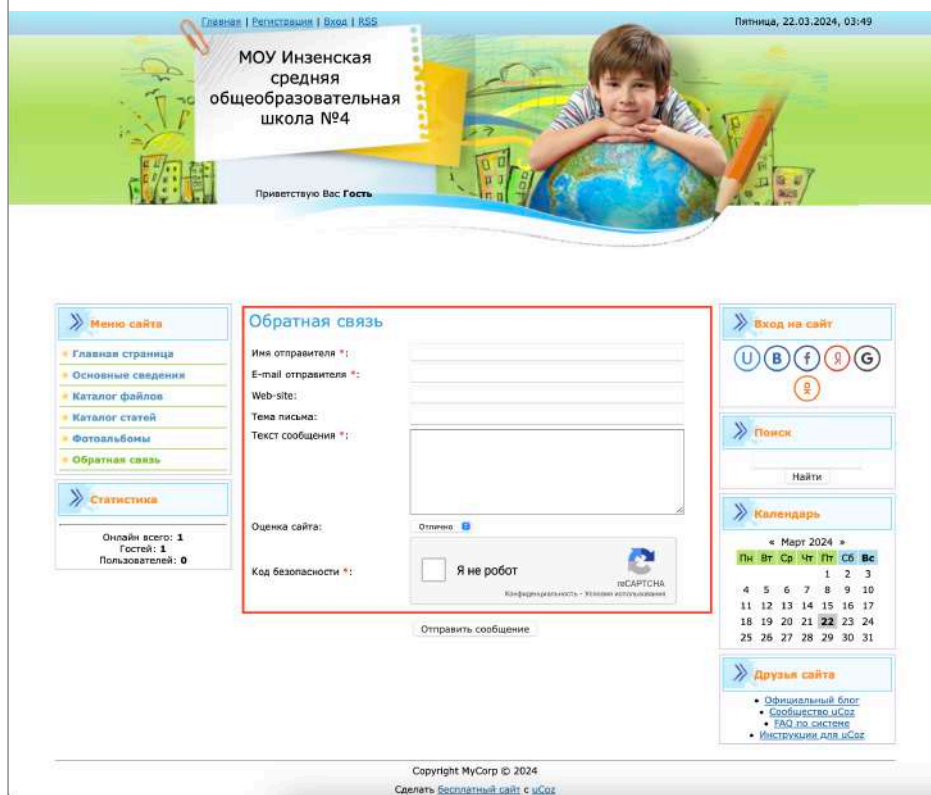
Главная | Регистрация | Вход | RSS

Пятница, 22.03.2024, 03:49

МОУ Инзенская средняя общеобразовательная школа №4

Приветствую Вас Гость

Меню сайта

Главная страница
Основные сведения
Каталог файлов
Каталог статей
Фотоальбомы
Обратная связь

Статистика

Онлайн всего: 1
Гостей: 1
Пользователей: 0

Обратная связь

Имя отправителя *:
E-mail отправителя *:
Web-site:
Тема письма:
Текст сообщения *:

Оценка сайта: Отлично

Код безопасности *: Я не робот reCAPTCHA Конфиденциальность - Условия использования

Отправить сообщение

Вход на сайт

Поиск

Найти

Календарь

« Март 2024 »

| Пн | Вт | Ср | Чт | Пт | Сб | Вс |
|---|---|---|---|---|---|---|
| | | | | 1 | 2 | 3 |
| 4 | 5 | 6 | 7 | 8 | 9 | 10 |
| 11 | 12 | 13 | 14 | 15 | 16 | 17 |
| 18 | 19 | 20 | 21 | 22 | 23 | 24 |
| 25 | 26 | 27 | 28 | 29 | 30 | 31 |

Друзья сайта

Официальный блог
Сообщество uCoz
FAQ по системе
Инструкции для uCoz

Copyright MyCorp © 2024

Сделать бесплатный сайт с uCoz